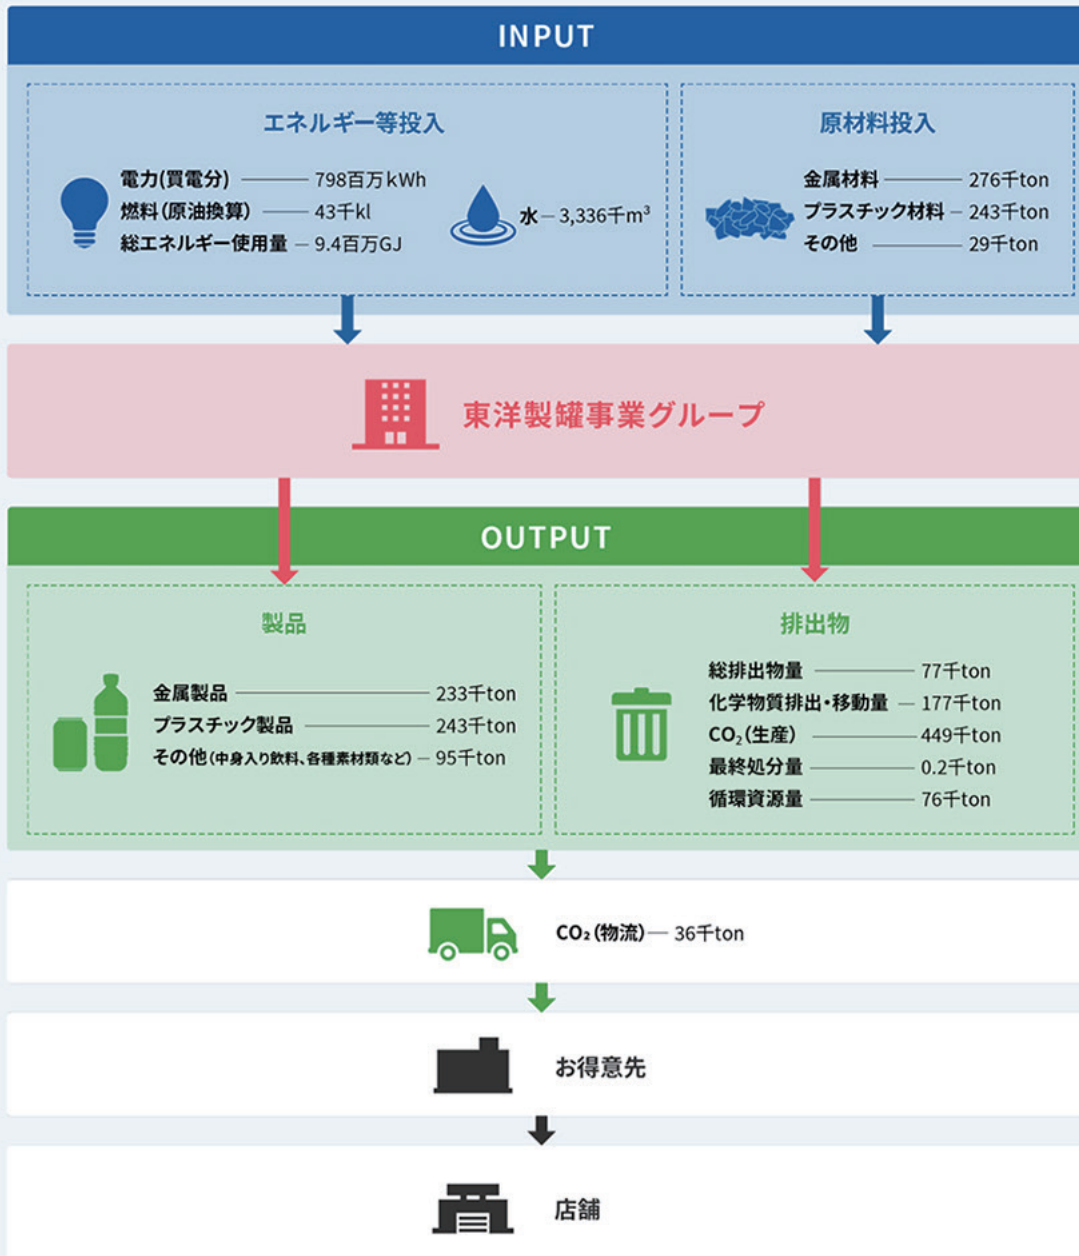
INPUT

エネルギー等投入

電力(買電分) — 798百万kWh
燃料(原油換算) — 43千kl
総エネルギー使用量 — 9.4百万GJ

水 — 3,336千$m^3$

原材料投入

金属材料 — 276千ton
プラスチック材料 — 243千ton
その他 — 29千ton

東洋製罐事業グループ

OUTPUT

製品

金属製品 — 233千ton
プラスチック製品 — 243千ton
その他(中身入り飲料、各種素材類など) — 95千ton

排出物

総排出物量 — 77千ton
化学物質排出・移動量 — 177千ton
$CO_2$(生産) — 449千ton
最終処分量 — 0.2千ton
循環資源量 — 76千ton

$CO_2$(物流) — 36千ton

お得意先

店舗